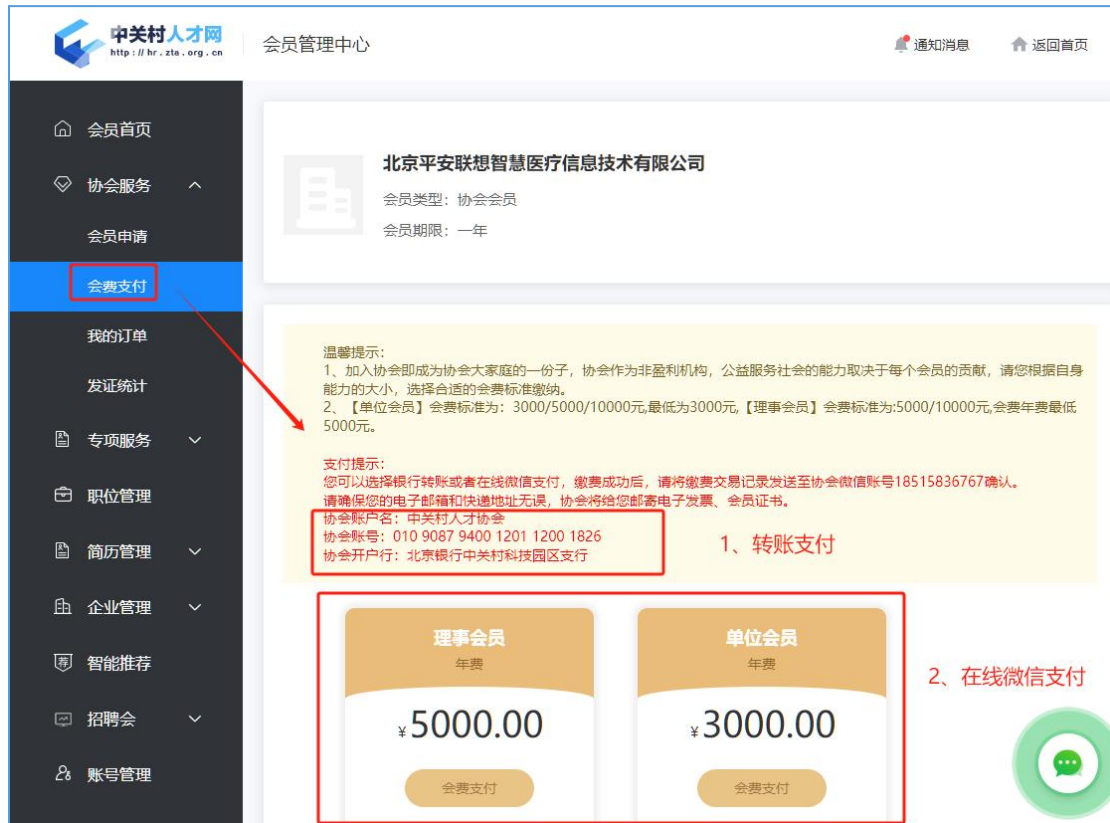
中关村人才网
http://hr.zta.org.cn

会员管理中心

通知消息　返回首页

会员首页
协会服务
会员申请
会费支付
我的订单
发证统计
专项服务
职位管理
简历管理
企业管理
智能推荐
招聘会
账号管理

北京平安联想智慧医疗信息技术有限公司
会员类型：协会会员
会员期限：一年

温馨提示：
1、加入协会即成为协会大家庭的一份子，协会作为非盈利机构，公益服务社会的能力取决于每个会员的贡献，请您根据自身能力的大小，选择合适的会费标准缴纳。
2、【单位会员】会费标准为：3000/5000/10000元,最低为3000元,【理事会员】会费标准为:5000/10000元,会费年费最低5000元。

支付提示：
您可以选择银行转账或者在线微信支付，缴费成功后，请将缴费交易记录发送至协会微信账号18515836767确认。
请确保您的电子邮箱和快递地址无误，协会将给您邮寄电子发票、会员证书。
协会账户名：中关村人才协会
协会账号：010 9087 9400 1201 1200 1826
协会开户行：北京银行中关村科技园区支行

1、转账支付

理事会员
年费
¥5000.00
会费支付

单位会员
年费
¥3000.00
会费支付

2、在线微信支付